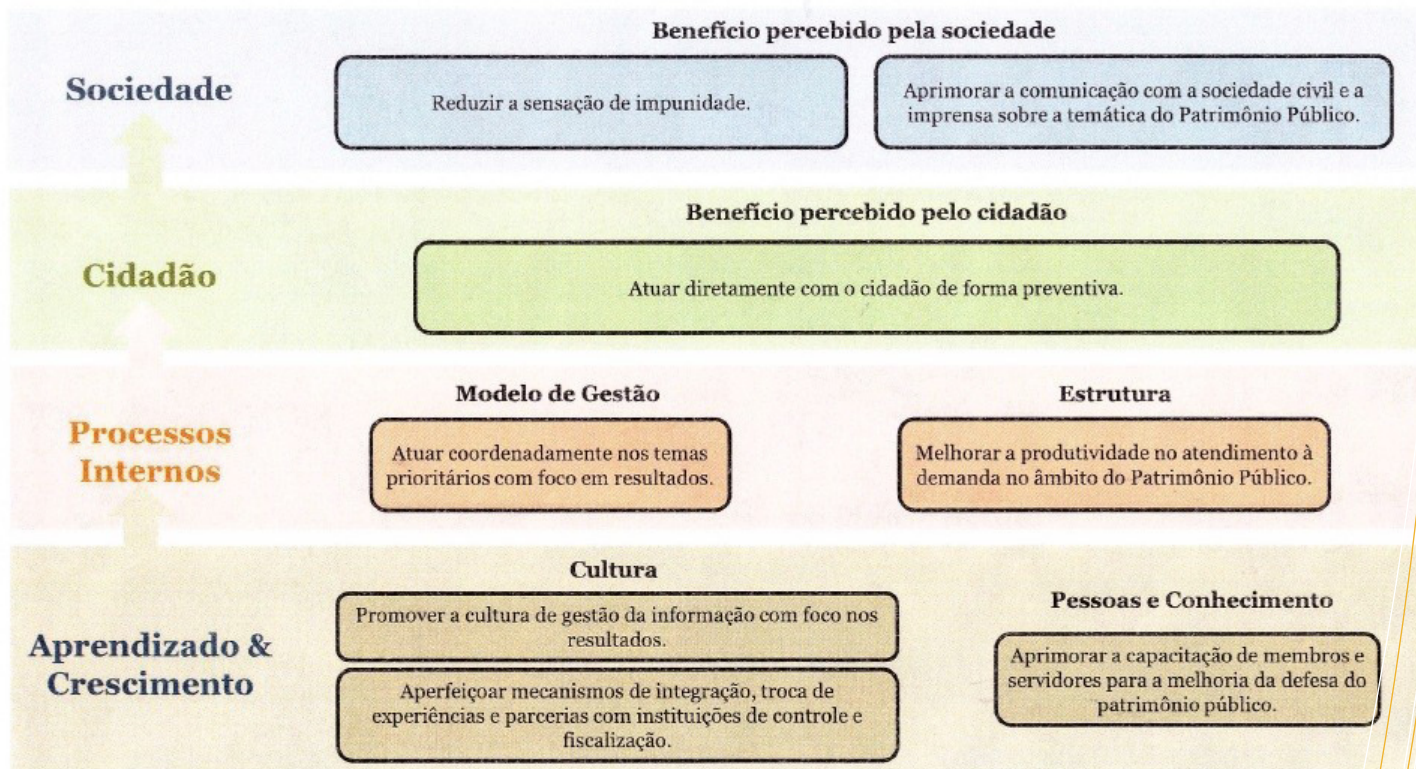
Sociedade

Benefício percebido pela sociedade

Reduzir a sensação de impunidade.

Aprimorar a comunicação com a sociedade civil e a imprensa sobre a temática do Patrimônio Público.

Cidadão

Benefício percebido pelo cidadão

Atuar diretamente com o cidadão de forma preventiva.

Processos Internos

Modelo de Gestão

Atuar coordenadamente nos temas prioritários com foco em resultados.

Estrutura

Melhorar a produtividade no atendimento à demanda no âmbito do Patrimônio Público.

Aprendizado & Crescimento

Cultura

Promover a cultura de gestão da informação com foco nos resultados.

Aperfeiçoar mecanismos de integração, troca de experiências e parcerias com instituições de controle e fiscalização.

Pessoas e Conhecimento

Aprimorar a capacitação de membros e servidores para a melhoria da defesa do patrimônio público.